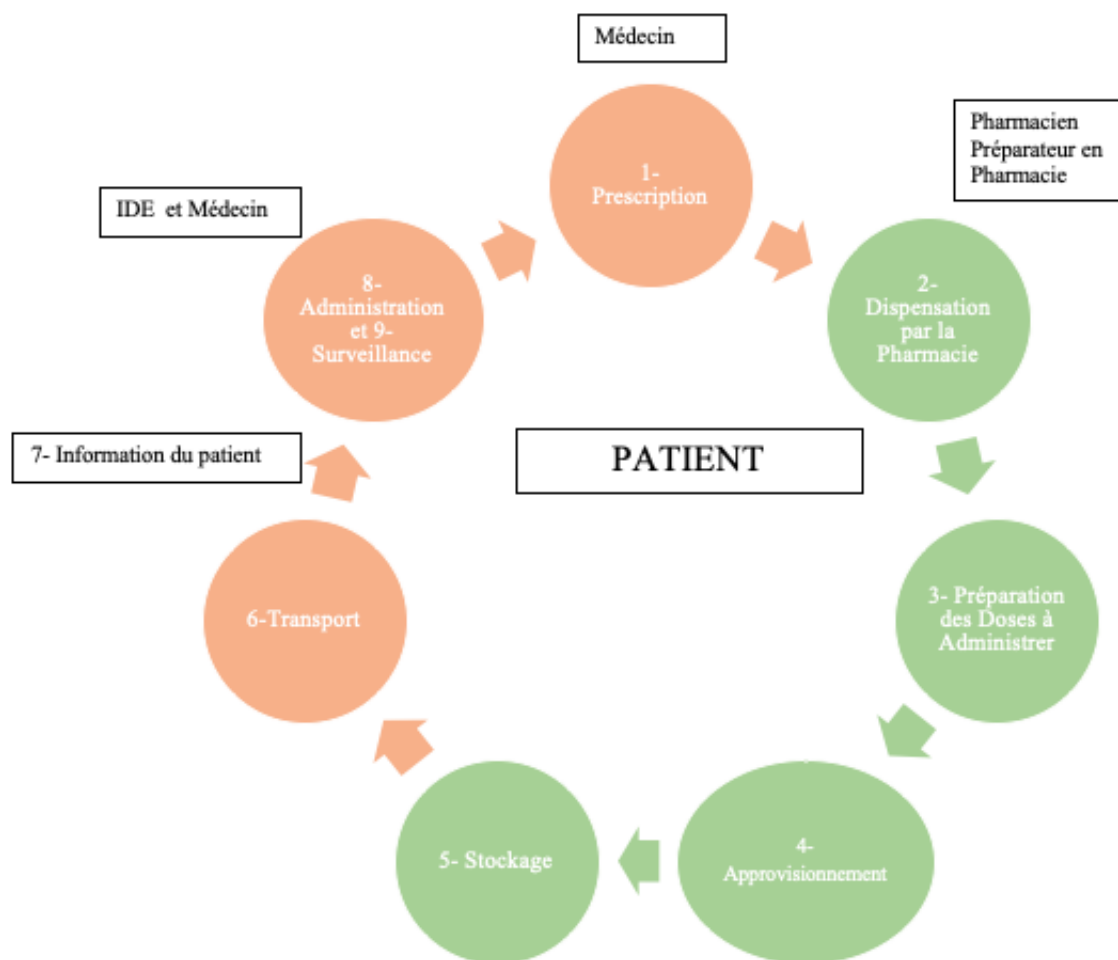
Médecin

1- Prescription

Pharmacien
Préparateur en Pharmacie

2- Dispensation par la Pharmacie

IDE et Médecin

8- Administration et 9- Surveillance

PATIENT

7- Information du patient

3- Préparation des Doses à Administrer

6-Transport

4- Approvisionnement

5- Stockage